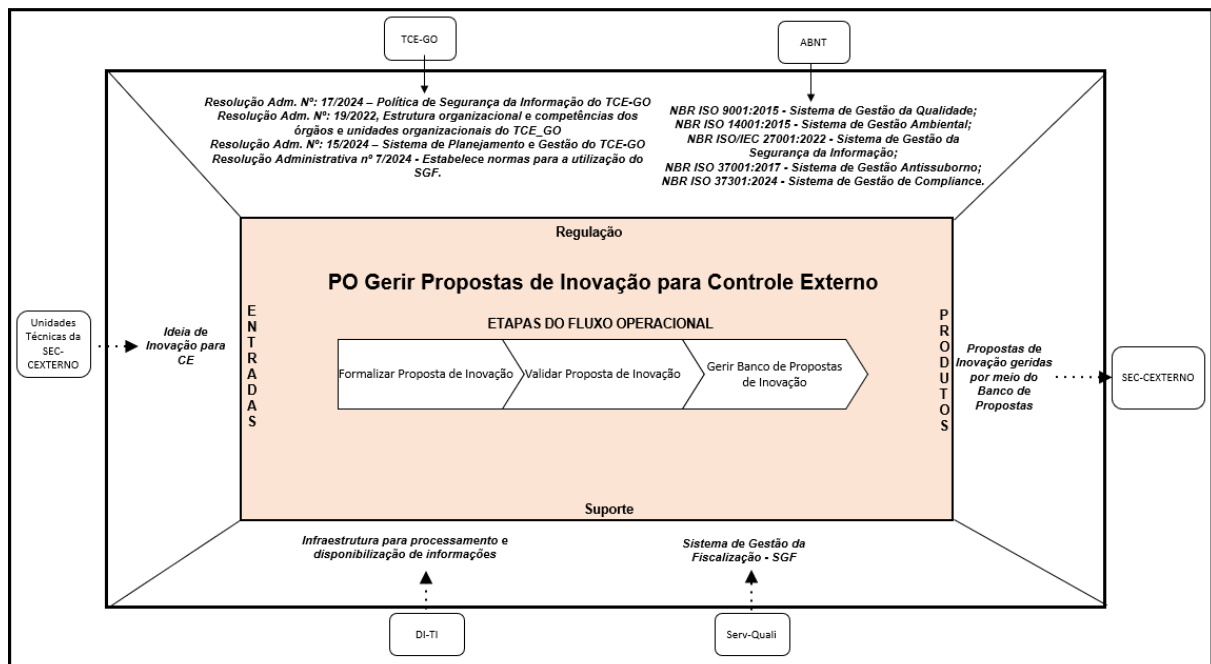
TCE-GO

ABNT

Resolução Adm. Nº: 17/2024 – Política de Segurança da Informação do TCE-GO
Resolução Adm. Nº: 19/2022, Estrutura organizacional e competências dos órgãos e unidades organizacionais do TCE_GO
Resolução Adm. Nº: 15/2024 – Sistema de Planejamento e Gestão do TCE-GO
Resolução Administrativa nº 7/2024 - Estabelece normas para a utilização do SGF.

NBR ISO 9001:2015 - Sistema de Gestão da Qualidade;
NBR ISO 14001:2015 - Sistema de Gestão Ambiental;
NBR ISO/IEC 27001:2022 - Sistema de Gestão da Segurança da Informação;
NBR ISO 37001:2017 - Sistema de Gestão Antissuborno;
NBR ISO 37301:2024 - Sistema de Gestão de Compliance.

Regulação

PO Gerir Propostas de Inovação para Controle Externo

Unidades Técnicas da SEC-CEXTERNO

Ideia de Inovação para CE

ENTRADAS

ETAPAS DO FLUXO OPERACIONAL

Formalizar Proposta de Inovação

Validar Proposta de Inovação

Gerir Banco de Propostas de Inovação

PRODUTOS

Propostas de Inovação geridas por meio do Banco de Propostas

SEC-CEXTERNO

Suporte

Infraestrutura para processamento e disponibilização de informações

Sistema de Gestão da Fiscalização - SGF

DI-TI

Serv-Quali